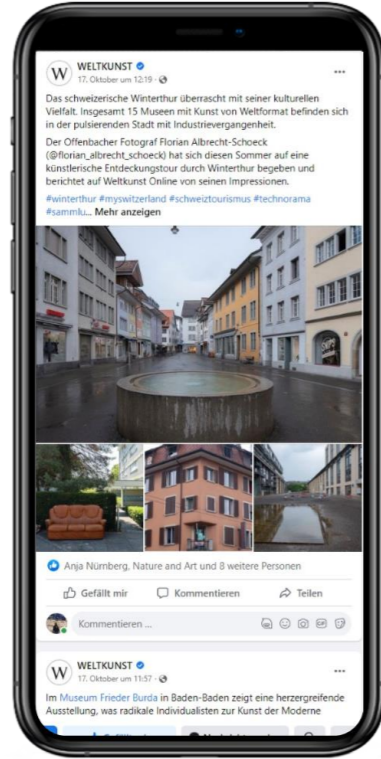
WELTKUNST
17. Oktober um 12:19 ·

...

Das schweizerische Winterthur überrascht mit seiner kulturellen Vielfalt. Insgesamt 15 Museen mit Kunst von Weltformat befinden sich in der pulsierenden Stadt mit Industrievergangenheit.

Der Offenbacher Fotograf Florian Albrecht-Schoeck (@florian_albrecht_schoeck) hat sich diesen Sommer auf eine künstlerische Entdeckungstour durch Winterthur begeben und berichtet auf Weltkunst Online von seinen Impressionen.

#winterthur #myswitzerland #schweiztourismus #technorama #sammlu... Mehr anzeigen

Anja Nürnberg, Nature and Art und 8 weitere Personen

Gefällt mir
Kommentieren
Teilen

Kommentieren ...

WELTKUNST
17. Oktober um 11:57 ·

...

Im Museum Frieder Burda in Baden-Baden zeigt eine herzergreifende Ausstellung, was radikale Individualisten zur Kunst der Moderne